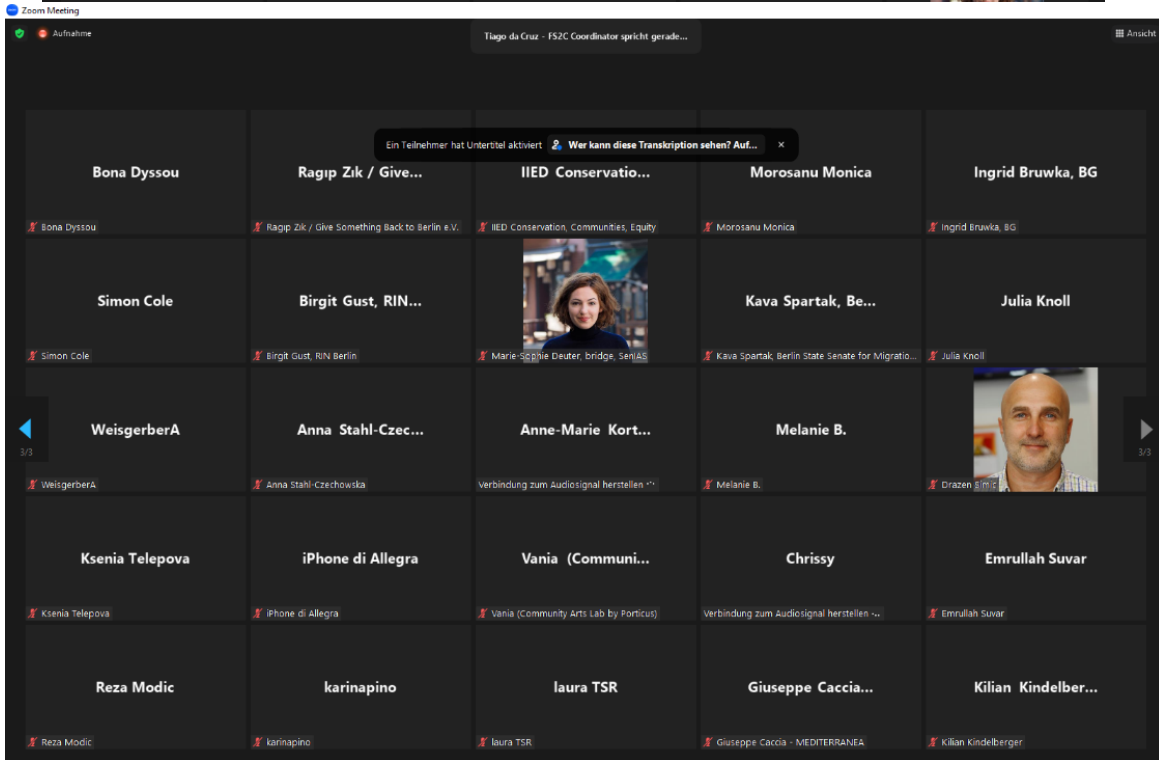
Zoom Meeting

Aufnahme

Tiago da Cruz - FS2C Coordinator spricht gerade...

Ansicht

Ein Teilnehmer hat Untertitel aktiviert Wer kann diese Transkription sehen? Auf... ×

Bona Dyssou
Bona Dyssou

Ragıp Zık / Give...
Ragıp Zık / Give Something Back to Berlin e.V.

IIED Conservatio...
IIED Conservation, Communities, Equity

Morosanu Monica
Morosanu Monica

Ingrid Bruwka, BG
Ingrid Bruwka, BG

Simon Cole
Simon Cole

Birgit Gust, RIN...
Birgit Gust, RIN Berlin

Marie-Sophie Deuter, bridge, SenIAS

Kava Spartak, Be...
Kava Spartak, Berlin State Senate for Migratio...

Julia Knoll
Julia Knoll

3/3

WeisgerberA
WeisgerberA

Anna Stahl-Czec...
Anna Stahl-Czechowska

Anne-Marie Kort...
Verbindung zum Audiosignal herstellen

Melanie B.
Melanie B.

Drazen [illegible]

3/3

Ksenia Telepova
Ksenia Telepova

iPhone di Allegra
iPhone di Allegra

Vania (Communi...
Vania (Community Arts Lab by Porticus)

Chrissy
Verbindung zum Audiosignal herstellen -...

Emrullah Suvar
Emrullah Suvar

Reza Modic
Reza Modic

karinapino
karinapino

laura TSR
laura TSR

Giuseppe Caccia...
Giuseppe Caccia - MEDITERRANEA

Kilian Kindelber...
Kilian Kindelberger